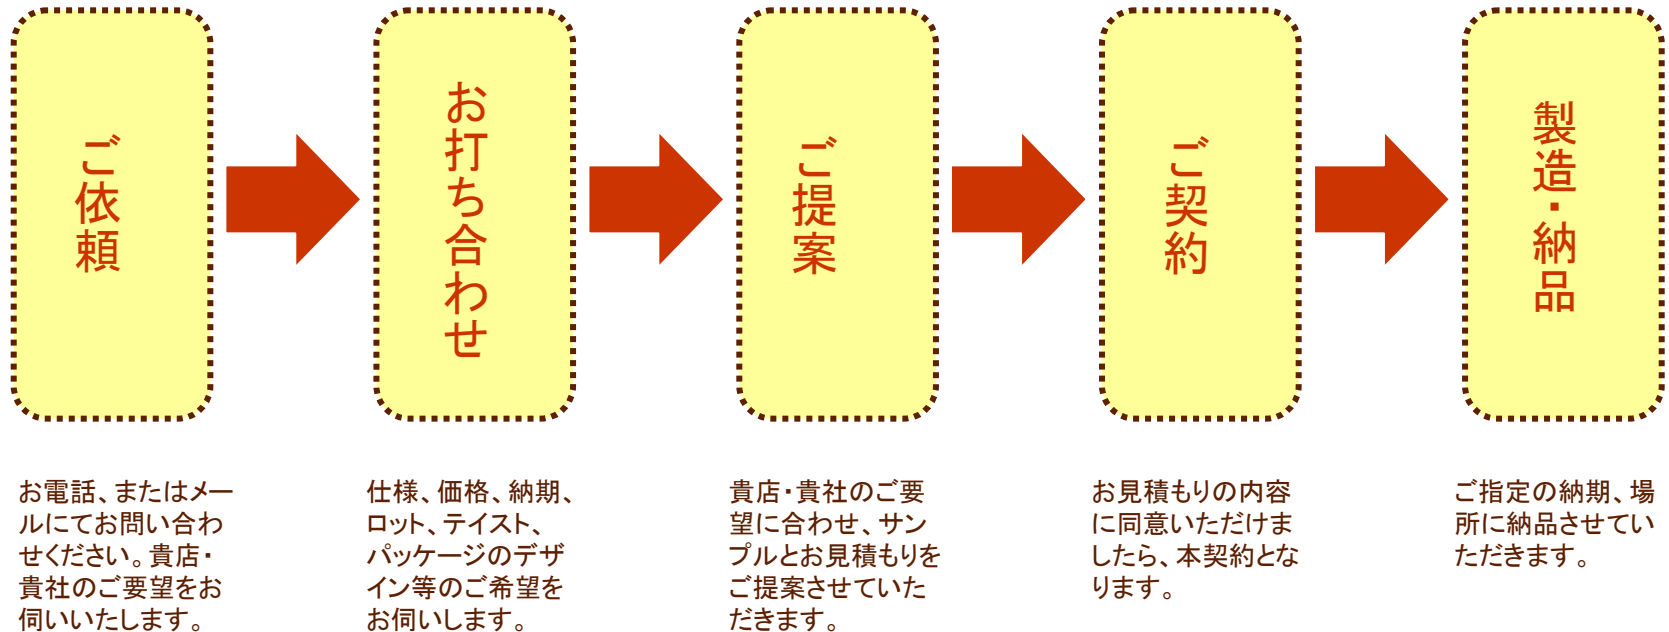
ご依頼

お打ち合わせ

ご提案

ご契約

製造・納品

お電話、またはメールにてお問い合わせください。貴店・貴社のご要望をお伺いいたします。

仕様、価格、納期、ロット、テイスト、パッケージのデザイン等のご希望をお伺いします。

貴店･貴社のご要望に合わせ、サンプルとお見積もりをご提案させていただきます。

お見積もりの内容に同意いただけましたら、本契約となります。

ご指定の納期、場所に納品させていただきます。